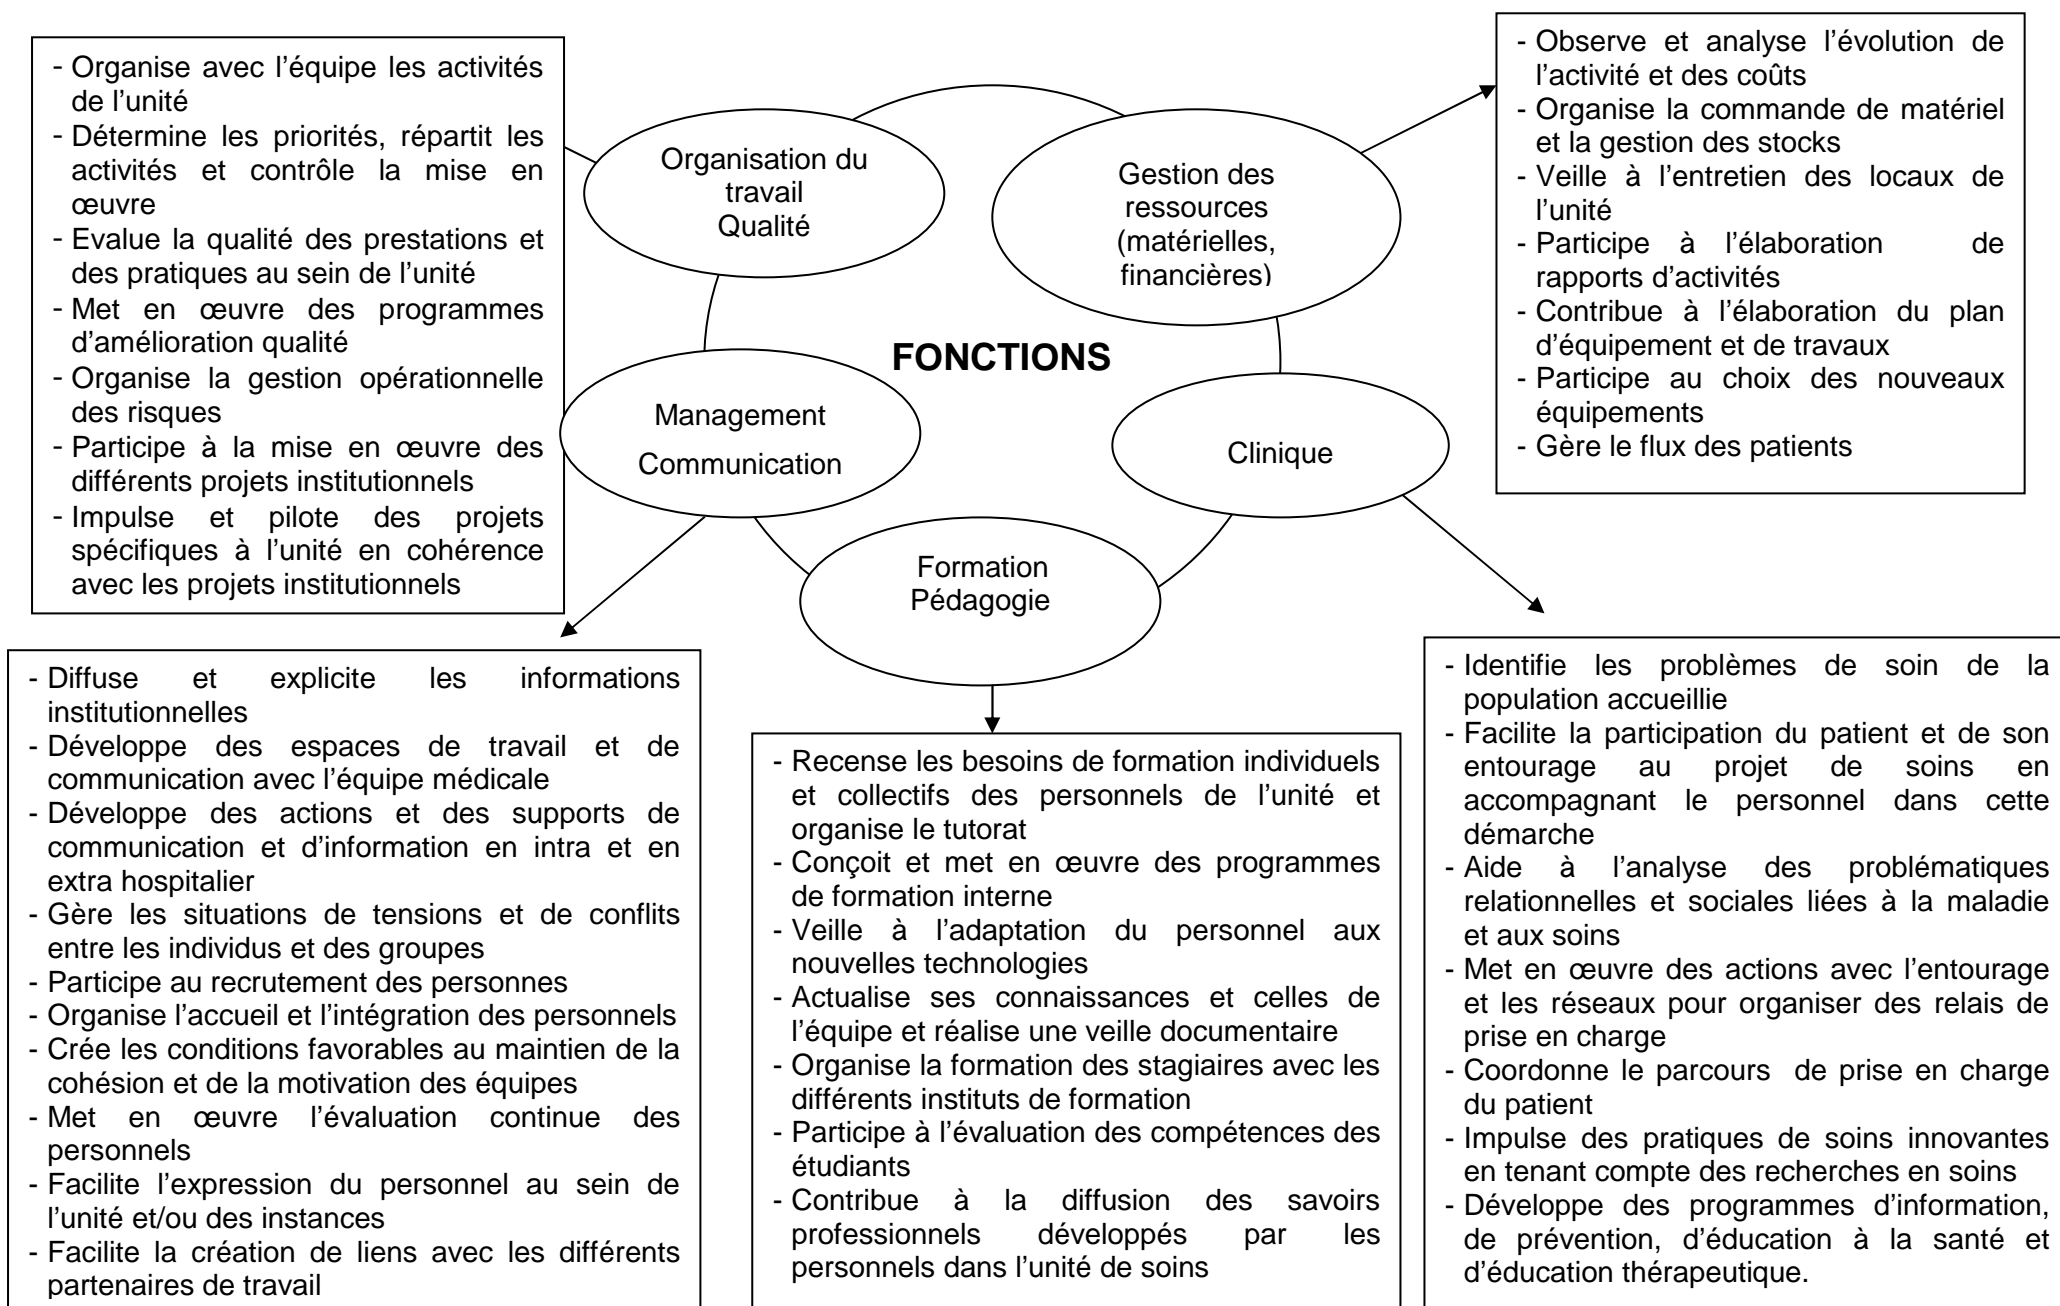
- Organise avec l'équipe les activités de l'unité
- Détermine les priorités, répartit les activités et contrôle la mise en œuvre
- Evalue la qualité des prestations et des pratiques au sein de l'unité
- Met en œuvre des programmes d'amélioration qualité
- Organise la gestion opérationnelle des risques
- Participe à la mise en œuvre des différents projets institutionnels
- Impulse et pilote des projets spécifiques à l'unité en cohérence avec les projets institutionnels

Organisation du travail
Qualité

Gestion des ressources (matérielles, financières)

- Observe et analyse l'évolution de l'activité et des coûts
- Organise la commande de matériel et la gestion des stocks
- Veille à l'entretien des locaux de l'unité
- Participe à l'élaboration de rapports d'activités
- Contribue à l'élaboration du plan d'équipement et de travaux
- Participe au choix des nouveaux équipements
- Gère le flux des patients

FONCTIONS

Management
Communication

Clinique

Formation
Pédagogie

- Diffuse et explicite les informations institutionnelles
- Développe des espaces de travail et de communication avec l'équipe médicale
- Développe des actions et des supports de communication et d'information en intra et en extra hospitalier
- Gère les situations de tensions et de conflits entre les individus et des groupes
- Participe au recrutement des personnes
- Organise l'accueil et l'intégration des personnels
- Crée les conditions favorables au maintien de la cohésion et de la motivation des équipes
- Met en œuvre l'évaluation continue des personnels
- Facilite l'expression du personnel au sein de l'unité et/ou des instances
- Facilite la création de liens avec les différents partenaires de travail

- Recense les besoins de formation individuels et collectifs des personnels de l'unité et organise le tutorat
- Conçoit et met en œuvre des programmes de formation interne
- Veille à l'adaptation du personnel aux nouvelles technologies
- Actualise ses connaissances et celles de l'équipe et réalise une veille documentaire
- Organise la formation des stagiaires avec les différents instituts de formation
- Participe à l'évaluation des compétences des étudiants
- Contribue à la diffusion des savoirs professionnels développés par les personnels dans l'unité de soins

- Identifie les problèmes de soin de la population accueillie
- Facilite la participation du patient et de son entourage au projet de soins en accompagnant le personnel dans cette démarche
- Aide à l'analyse des problématiques relationnelles et sociales liées à la maladie et aux soins
- Met en œuvre des actions avec l'entourage et les réseaux pour organiser des relais de prise en charge
- Coordonne le parcours de prise en charge du patient
- Impulse des pratiques de soins innovantes en tenant compte des recherches en soins
- Développe des programmes d'information, de prévention, d'éducation à la santé et d'éducation thérapeutique.